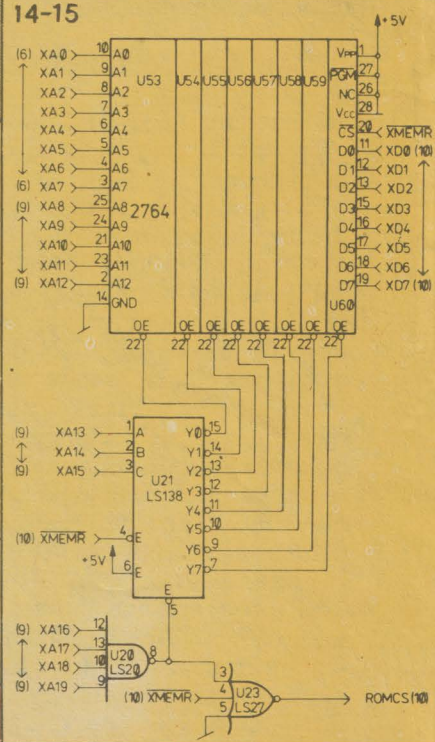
14-15

+5V

(6) XA0 10 A0
XA1 9 A1
XA2 8 A2
XA3 7 A3
XA4 6 A4
XA5 5 A5
XA6 4 A6
(6) XA7 3 A7
(9) XA8 25 A8
XA9 24 A9
XA10 21 A10
XA11 23 A11
(9) XA12 2 A12
14 GND

U53
2764
U54 U55 U56 U57 U58 U59
U60

Vpp 1
PGM 27
NC 26
Vcc 28
$\overline{CS}$ 20 $\overline{XMEMR}$
D0 11 XD0 (10)
D1 12 XD1
D2 13 XD2
D3 15 XD3
D4 16 XD4
D5 17 XD5
D6 18 XD6
D7 19 XD7 (10)

OE OE OE OE OE OE OE OE
22 22 22 22 22 22 22 22

(9) XA13 1 A
XA14 2 B
(9) XA15 3 C
U21
LS138
Y0 15
Y1 14
Y2 13
Y3 12
Y4 11
Y5 10
Y6 9
Y7 7
(10) $\overline{XMEMR}$ 4 E
+5V 6 E
E 5

(9) XA16 12
XA17 13
XA18 10
(9) XA19 9
U20
LS20
8

3
(10) $\overline{XMEMR}$ 4
5
U23
LS27
6
ROMCS (10)